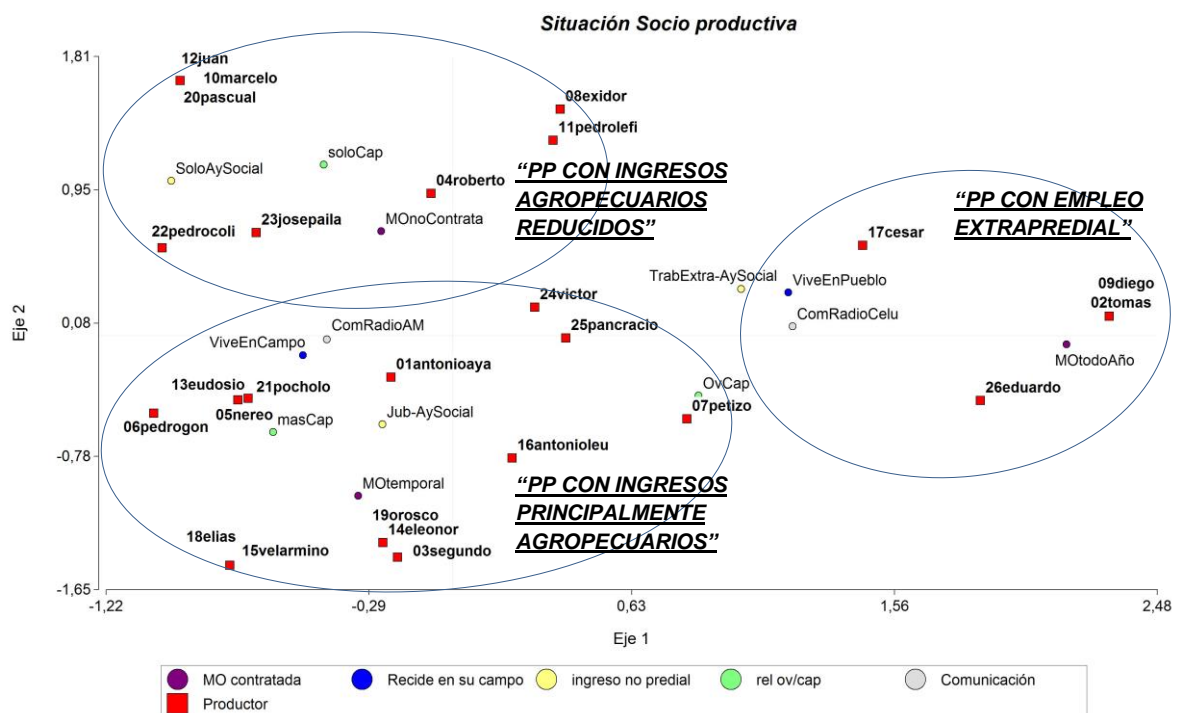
Situación Socio productiva

1,81
0,95
0,08
-0,78
-1,65

Eje 2

-1,22
-0,29
0,63
1,56
2,48

Eje 1

12juan
10marcelo
20pascual
08exidor
11pedrolefi
soloCap
SoloAySocial
04roberto
22pedrocoli
23josepaila
MOnoContrata
"PP CON INGRESOS AGROPECUARIOS REDUCIDOS"
"PP CON EMPLEO EXTRAPREDIAL"
17cesar
TrabExtra-AySocial
ViveEnPueblo
09diego
02tomas
ComRadioCelu
MOtodoAño
26eduardo
24victor
25pancracio
ComRadioAM
ViveEnCampo
01antonioaya
13eudosio
21pocholo
05nereo
masCap
06pedrogon
Jub-AySocial
OvCap
07petizo
16antonioleu
MOtemporal
"PP CON INGRESOS PRINCIPALMENTE AGROPECUARIOS"
19orosco
14eleonor
03segundo
18elias
15velarmino

MO contratada
Recide en su campo
ingreso no predial
rel ov/cap
Comunicación
Productor